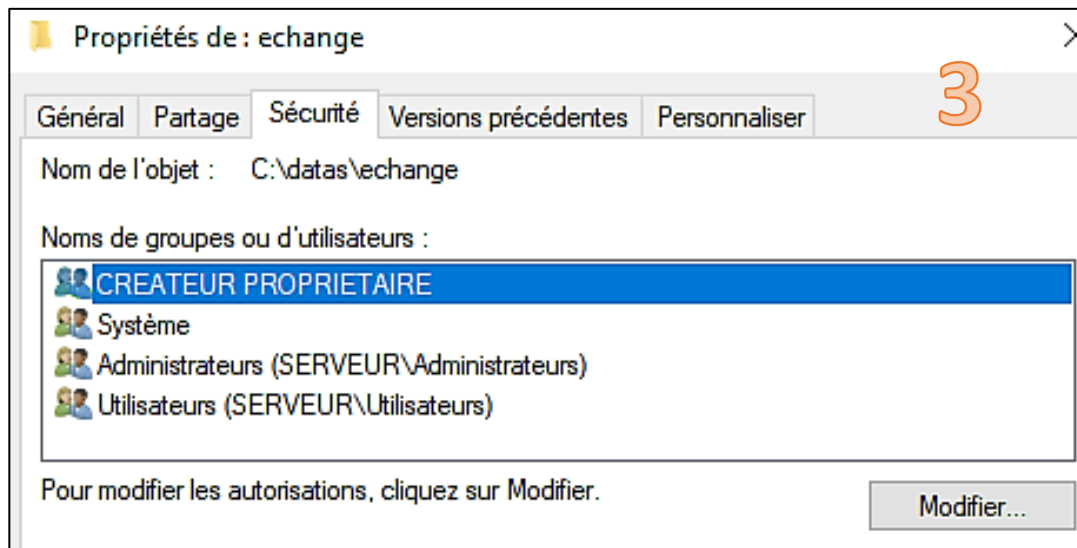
Propriétés de : echange

3

Général Partage Sécurité Versions précédentes Personnaliser

Nom de l'objet : C:\datas\echange

Noms de groupes ou d'utilisateurs :

CREATEUR PROPRIETAIRE
Système
Administrateurs (SERVEUR\Administrateurs)
Utilisateurs (SERVEUR\Utilisateurs)

Pour modifier les autorisations, cliquez sur Modifier.

Modifier...